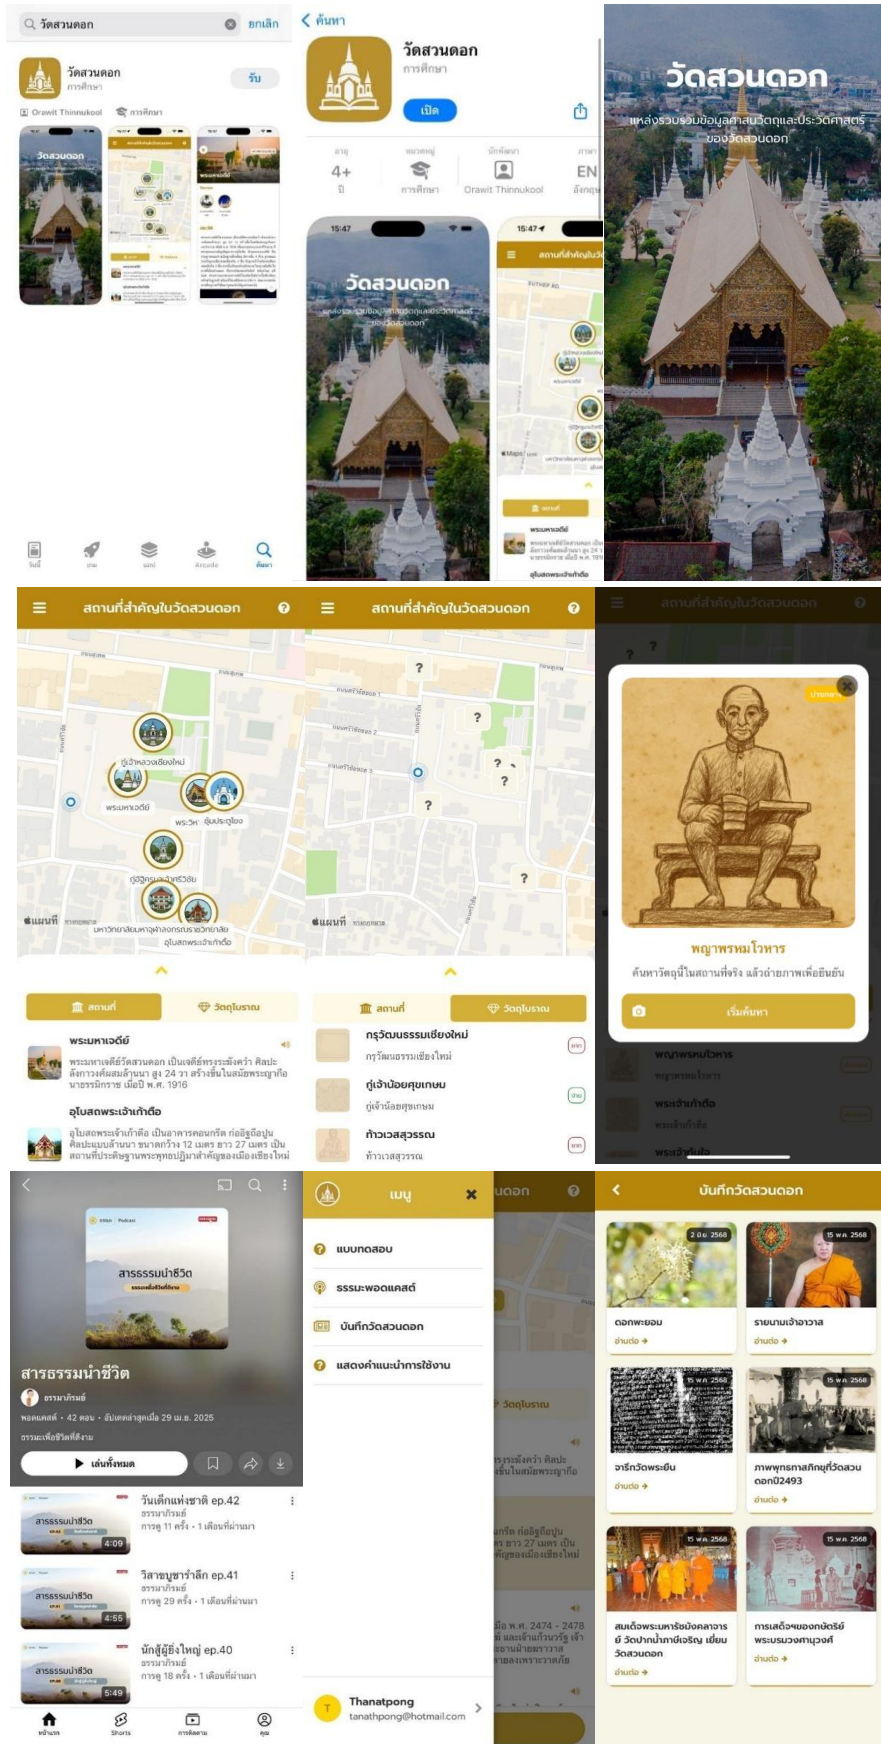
วัดสวนดอก ยกเลิก

วัดสวนดอก
การศึกษา
รับ

Orawit Thinnukool การศึกษา

วันนี้ เกม แอป Arcade ค้นหา

ค้นหา

วัดสวนดอก
การศึกษา
เปิด

4+ ปี
การศึกษา
Orawit Thinnukool
EN

15:47
วัดสวนดอก

15:47
สถานที่สำคัญในวัดสวนดอก

วัดสวนดอก
แหล่งรวบรวมข้อมูลศาสนวัตถุและประวัติศาสตร์ของวัดสวนดอก

สถานที่สำคัญในวัดสวนดอก

กู่เจ้าหลวงเชียงใหม่
พระมหาเจดีย์
พระวิหาร
อุโบสถ
กู่อัฐิครูบาศรีวิชัย
มหาวิทยาลัยมหาจุฬาลงกรณราชวิทยาลัย
อุโบสถพระเจ้าเก้าตื้อ

แผนที่

สถานที่
วัตถุโบราณ

พระมหาเจดีย์
พระมหาเจดีย์วัดสวนดอก เป็นเจดีย์ทรงระฆังคว่ำ ศิลปะลังกาผสมล้านนา สูง 24 วา สร้างขึ้นในสมัยพระญากือนาธรรมิกราช เมื่อปี พ.ศ. 1916

อุโบสถพระเจ้าเก้าตื้อ
อุโบสถพระเจ้าเก้าตื้อ เป็นอาคารคอนกรีต ก่ออิฐถือปูน ศิลปะแบบล้านนา ขนาดกว้าง 12 เมตร ยาว 27 เมตร เป็นสถานที่ประดิษฐานพระพุทธปฏิมาสำคัญของเมืองเชียงใหม่

สถานที่สำคัญในวัดสวนดอก

แผนที่

สถานที่
วัตถุโบราณ

กรุวัฒนธรรมเชียงใหม่
กรุวัฒนธรรมเชียงใหม่

กู่เจ้าน้อยศุขเกษม
กู่เจ้าน้อยศุขเกษม

ท้าวเวสสุวรรณ
ท้าวเวสสุวรรณ

สถานที่สำคัญในวัดสวนดอก

ปานกลาง
พญาพรหมโวหาร
ค้นหาวัตถุนี้ในสถานที่จริง แล้วถ่ายภาพเพื่อยืนยัน
เริ่มค้นหา

พญาพรหมโวหาร
พระเจ้าเก้าตื้อ

สารธรรมนำชีวิต
สารธรรมนำชีวิต
ธรรมาภิรมย์
พอดแคสต์ • 42 ตอน • อัปเดตล่าสุดเมื่อ 29 เม.ย. 2025
ธรรมะเพื่อชีวิตที่ดีงาม
เล่นทั้งหมด

วันเด็กแห่งชาติ ep.42
ธรรมาภิรมย์
การดู 11 ครั้ง • 1 เดือนที่ผ่านมา
4:09

วิสาขบูชารำลึก ep.41
ธรรมาภิรมย์
การดู 29 ครั้ง • 1 เดือนที่ผ่านมา
4:55

นักสู้ยิ่งใหญ่ ep.40
ธรรมาภิรมย์
การดู 18 ครั้ง • 1 เดือนที่ผ่านมา
5:49

หน้าแรก Shorts การติดตาม คุณ

เมนู
แบบทดสอบ
ธรรมะพอดแคสต์
บันทึกวัดสวนดอก
แสดงคำแนะนำการใช้งาน

Thanatpong
tanathpong@hotmail.com

บันทึกวัดสวนดอก

2 มิ.ย. 2568
ดอกพะยอม
อ่านต่อ

15 พ.ค. 2568
รายนามเจ้าอาวาส
อ่านต่อ

15 พ.ค. 2568
จารึกวัดพระยืน
อ่านต่อ

15 พ.ค. 2568
ภาพพุทธศาสนิกชนที่วัดสวนดอกปี2493
อ่านต่อ

15 พ.ค. 2568
สมเด็จพระมหาธีรวงศ์ตลาดรา ย์ วัดปากน้ำภาษีเจริญ เยี่ยมวัดสวนดอก
อ่านต่อ

15 พ.ค. 2568
การเสด็จของพระราชชายาดารัศมี พระบรมวงศ์
อ่านต่อ